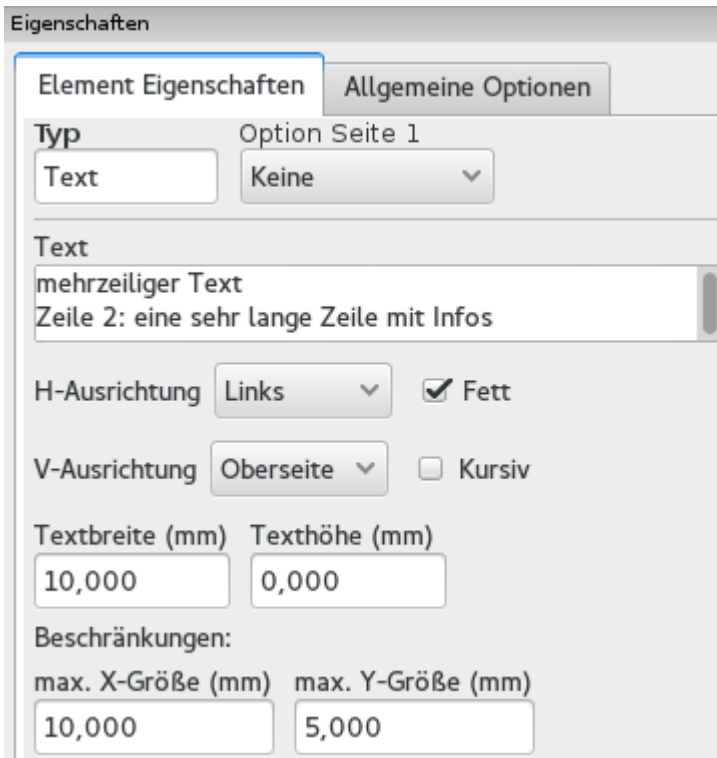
Eigenschaften

Element Eigenschaften | Allgemeine Optionen

Typ
Text

Option Seite 1
Keine

Text
mehrzeiliger Text
Zeile 2: eine sehr lange Zeile mit Infos

H-Ausrichtung Links
Fett

V-Ausrichtung Oberseite
Kursiv

Textbreite (mm)
10,000

Texthöhe (mm)
0,000

Beschränkungen:

max. X-Größe (mm)
10,000

max. Y-Größe (mm)
5,000